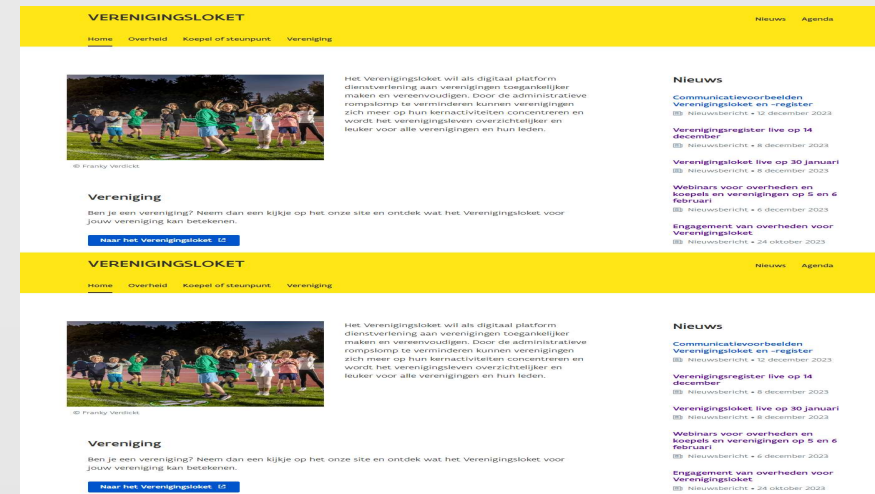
VERENIGINGSLOKET

Nieuws Agenda

Home Overheid Koepel of steunpunt Vereniging

Het Verenigingsloket wil als digitaal platform dienstverlening aan verenigingen toegankelijker maken en vereenvoudigen. Door de administratieve rompslomp te verminderen kunnen verenigingen zich meer op hun kernactiviteiten concentreren en wordt het verenigingsleven overzichtelijker en leuker voor alle verenigingen en hun leden.

© Franky Verdickt

Vereniging

Ben je een vereniging? Neem dan een kijkje op het onze site en ontdek wat het Verenigingsloket voor jouw vereniging kan betekenen.

Naar het Verenigingsloket

Nieuws

Communicatievoorbeelden Verenigingsloket en -register
Nieuwsbericht • 12 december 2023

Verenigingsregister live op 14 december
Nieuwsbericht • 8 december 2023

Verenigingsloket live op 30 januari
Nieuwsbericht • 8 december 2023

Webinars voor overheden en koepels en verenigingen op 5 en 6 februari
Nieuwsbericht • 6 december 2023

Engagement van overheden voor Verenigingsloket
Nieuwsbericht • 24 oktober 2023

VERENIGINGSLOKET

Nieuws Agenda

Home Overheid Koepel of steunpunt Vereniging

Het Verenigingsloket wil als digitaal platform dienstverlening aan verenigingen toegankelijker maken en vereenvoudigen. Door de administratieve rompslomp te verminderen kunnen verenigingen zich meer op hun kernactiviteiten concentreren en wordt het verenigingsleven overzichtelijker en leuker voor alle verenigingen en hun leden.

© Franky Verdickt

Vereniging

Ben je een vereniging? Neem dan een kijkje op het onze site en ontdek wat het Verenigingsloket voor jouw vereniging kan betekenen.

Naar het Verenigingsloket

Nieuws

Communicatievoorbeelden Verenigingsloket en -register
Nieuwsbericht • 12 december 2023

Verenigingsregister live op 14 december
Nieuwsbericht • 8 december 2023

Verenigingsloket live op 30 januari
Nieuwsbericht • 8 december 2023

Webinars voor overheden en koepels en verenigingen op 5 en 6 februari
Nieuwsbericht • 6 december 2023

Engagement van overheden voor Verenigingsloket
Nieuwsbericht • 24 oktober 2023